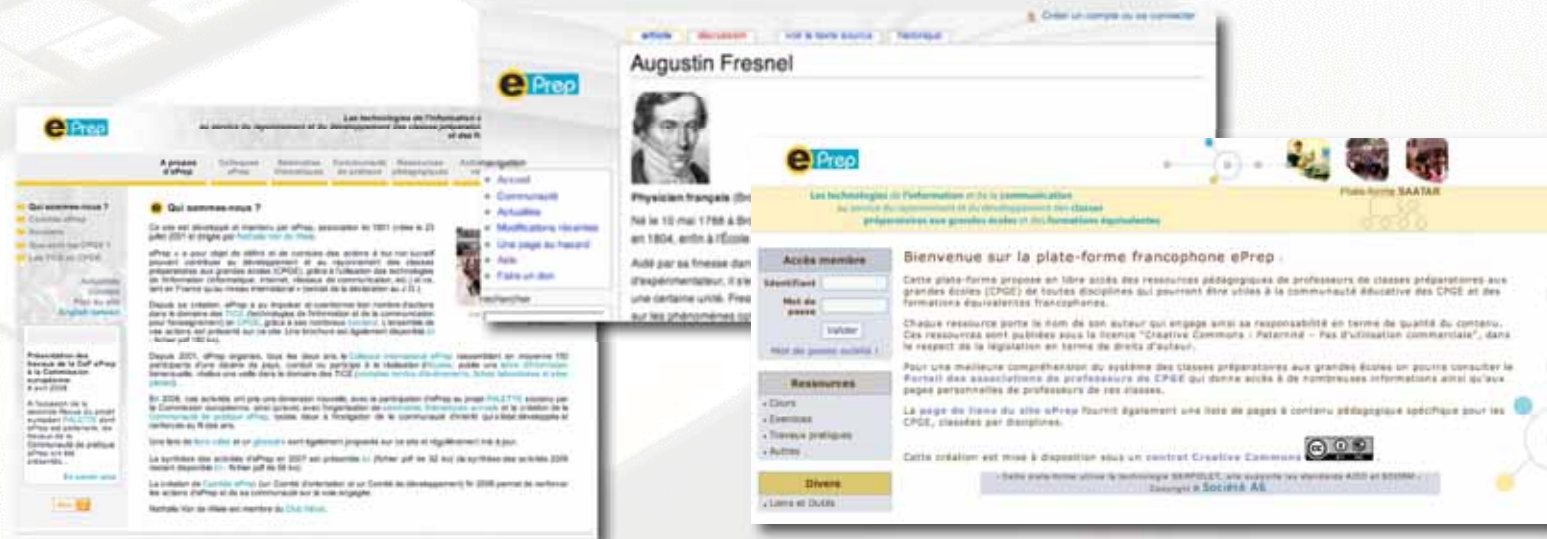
Créer un compte ou se connecter

article | discussion | voir le texte source | historique

Augustin Fresnel

Physicien français

Né le 10 mai 1788 à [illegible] en 1804, entra à l'École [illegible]

Aidé par sa finesse dans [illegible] d'expérimentateur, il s'est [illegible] une certaine unité. Fres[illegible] sur les phénomènes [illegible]

navigation
Accueil
Communauté
Actualités
Modifications récentes
Une page au hasard
Aide
Faire un don

rechercher

ePrep

Les technologies de l'information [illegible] au service du rayonnement et du développement des classes préparatoires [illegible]

A propos d'ePrep | Colloques ePrep | Rencontres thématiques | Fonctionnalités et pratiques | Ressources pédagogiques

Qui sommes-nous ?
Comité ePrep
Soutiens
Que sont les CPGE ?
Les TICE en CPGE

Qui sommes-nous ?

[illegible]

ePrep

Les technologies de l'information et de la communication au service du rayonnement et du développement des classes préparatoires aux grandes écoles et des formations équivalentes

Plate-forme SAATAR

Accès membre
Identifiant
Mot de passe
Valider
Mot de passe oublié ?

Ressources
Cours
Exercices
Travaux pratiques
Autres

Divers
Liens et Outils

Bienvenue sur la plate-forme francophone ePrep

Cette plate-forme propose en libre accès des ressources pédagogiques de professeurs de classes préparatoires aux grandes écoles (CPGE) de toutes disciplines qui pourront être utiles à la communauté éducative des CPGE et des formations équivalentes francophones.

Chaque ressource porte le nom de son auteur qui engage ainsi sa responsabilité en terme de qualité du contenu. Ces ressources sont publiées sous la licence "Creative Commons : Paternité - Pas d'utilisation commerciale", dans le respect de la législation en terme de droits d'auteur.

Pour une meilleure compréhension du système des classes préparatoires aux grandes écoles on pourra consulter le Portail des associations de professeurs de CPGE qui donne accès à de nombreuses informations ainsi qu'aux pages personnelles de professeurs de ces classes.

La page de liens du site ePrep fournit également une liste de pages à contenu pédagogique spécifique pour les CPGE, classées par disciplines.

Cette création est mise à disposition sous un contrat Creative Commons

Cette plate-forme utilise la technologie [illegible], elle supporte les standards AICC et SCORM
Copyright © Société AS